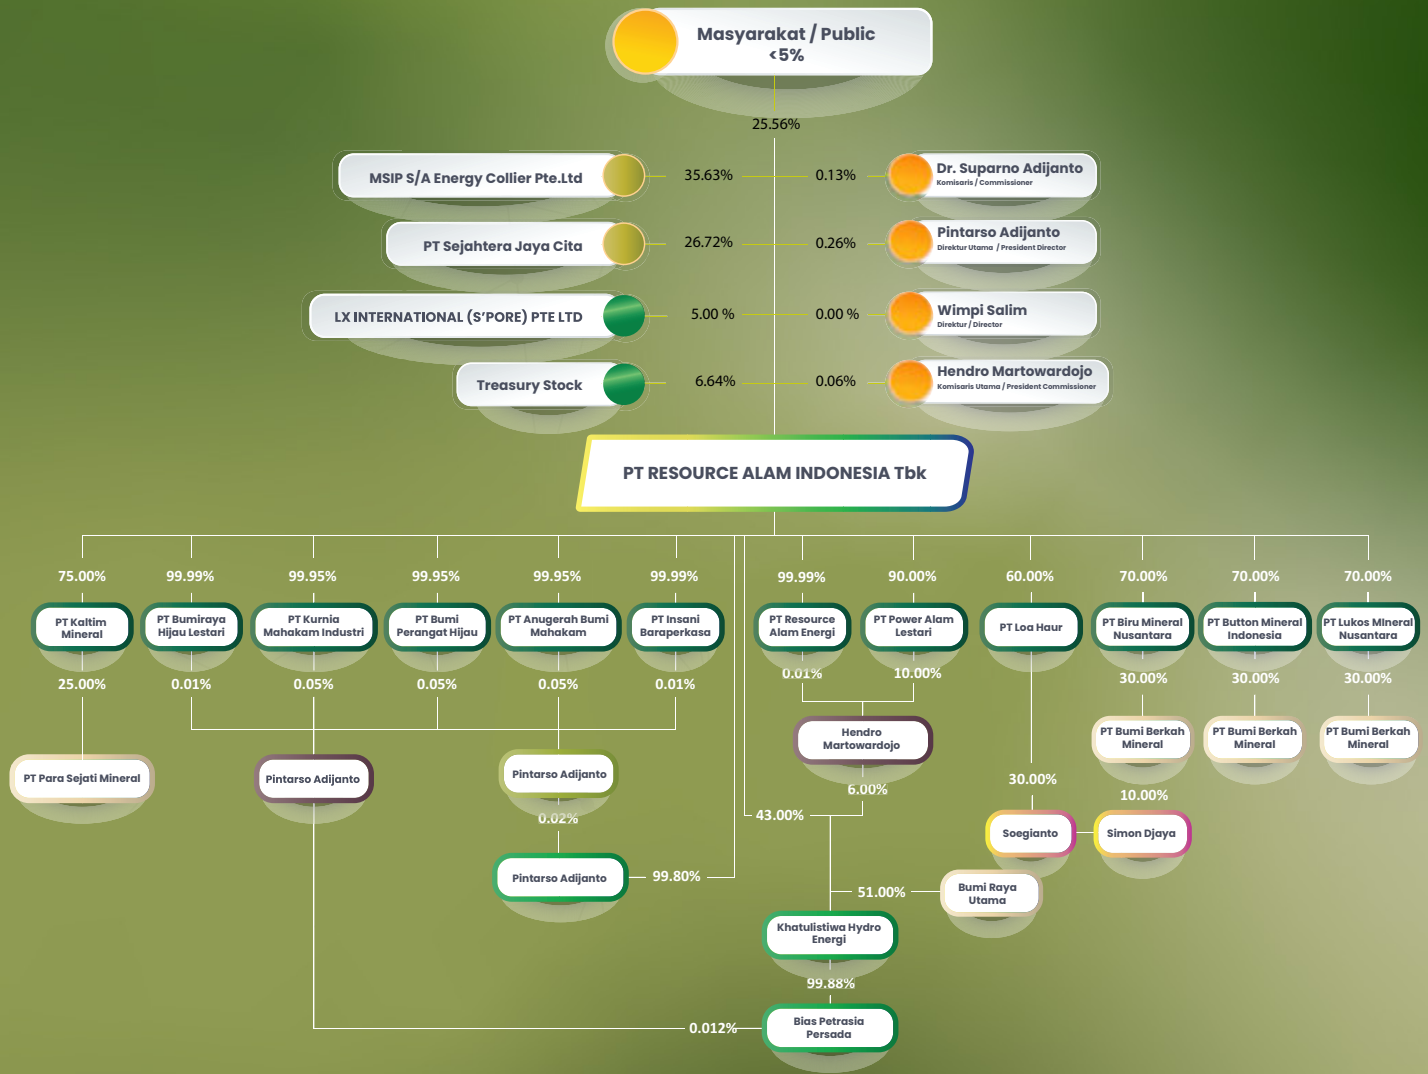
Masyarakat / Public
<5%

25.56%

MSIP S/A Energy Collier Pte.Ltd
35.63%

PT Sejahtera Jaya Cita
26.72%

LX INTERNATIONAL (S'PORE) PTE LTD
5.00 %

Treasury Stock
6.64%

0.13%
Dr. Suparno Adijanto
Komisaris / Commissioner

0.26%
Pintarso Adijanto
Direktur Utama / President Director

0.00 %
Wimpi Salim
Direktur / Director

0.06%
Hendro Martowardojo
Komisaris Utama / President Commissioner

PT RESOURCE ALAM INDONESIA Tbk

75.00%
PT Kaltim Mineral
25.00%
PT Para Sejati Mineral

99.99%
PT Bumiraya Hijau Lestari
0.01%

99.95%
PT Kurnia Mahakam Industri
0.05%

99.95%
PT Bumi Perangat Hijau
0.05%

99.95%
PT Anugerah Bumi Mahakam
0.05%

99.99%
PT Insani Baraperkasa
0.01%

Pintarso Adijanto

Pintarso Adijanto
0.02%

Pintarso Adijanto
99.80%

99.99%
PT Resource Alam Energi
0.01%

90.00%
PT Power Alam Lestari
10.00%

Hendro Martowardojo
6.00%

43.00%

51.00%
Bumi Raya Utama

Khatulistiwa Hydro Energi
99.88%

Bias Petrasia Persada
0.012%

60.00%
PT Loa Haur
30.00%
Soegianto

70.00%
PT Biru Mineral Nusantara
30.00%
PT Bumi Berkah Mineral
10.00%
Simon Djaya

70.00%
PT Button Mineral Indonesia
30.00%
PT Bumi Berkah Mineral

70.00%
PT Lukos MIneral Nusantara
30.00%
PT Bumi Berkah Mineral